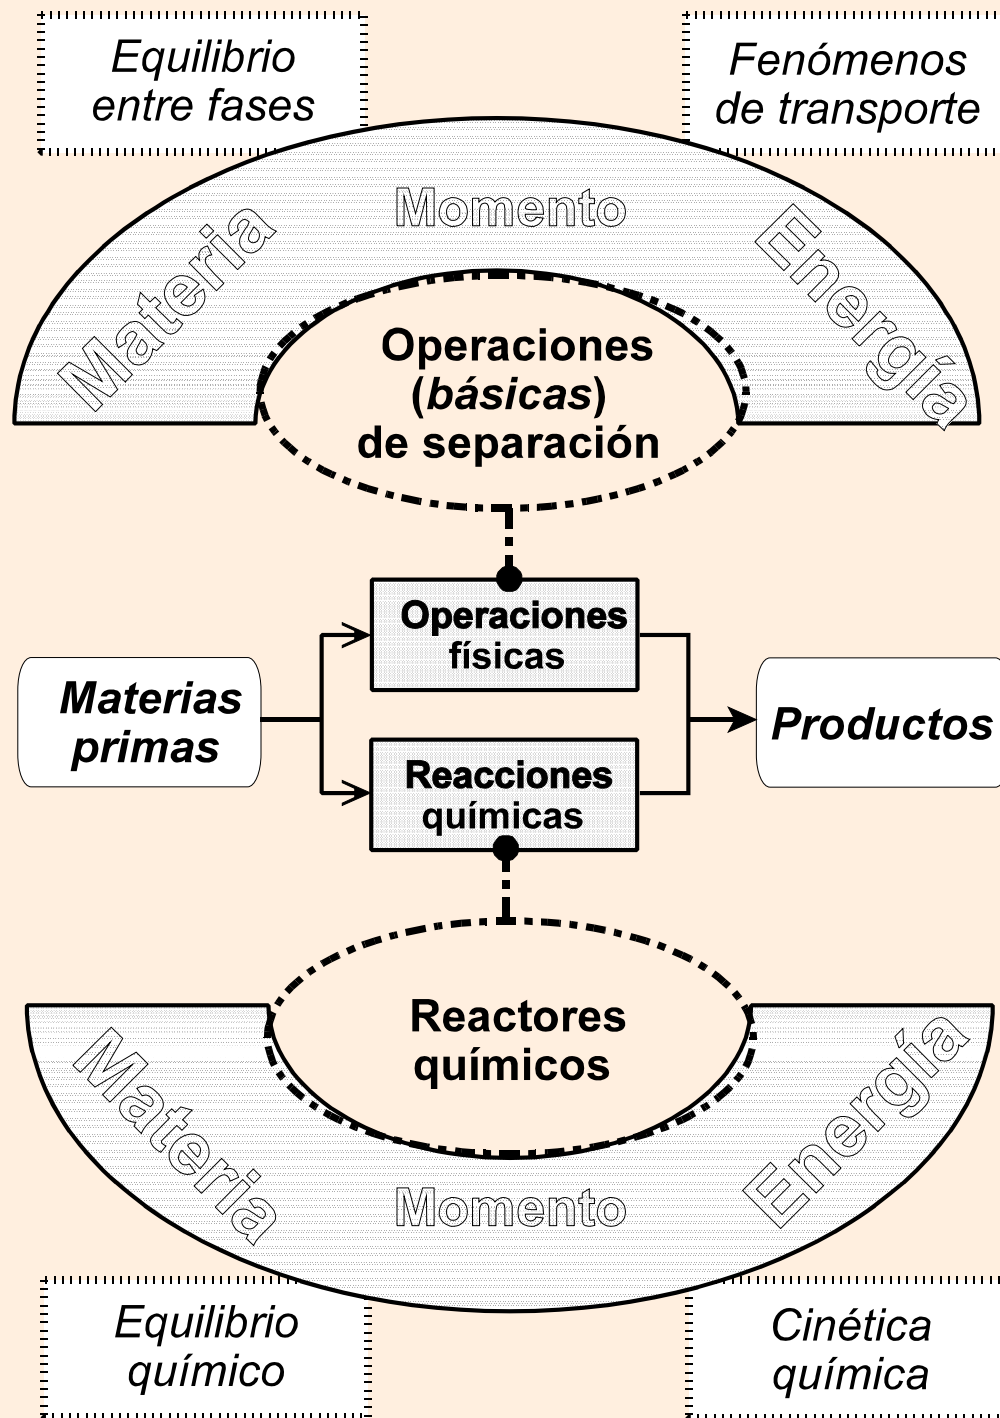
Equilibrio entre fases

Fenómenos de transporte

Materia

Momento

Energía

Operaciones (*básicas*) de separación

Operaciones físicas

Materias primas

Productos

Reacciones químicas

Reactores químicos

Materia

Momento

Energía

Equilibrio químico

Cinética química